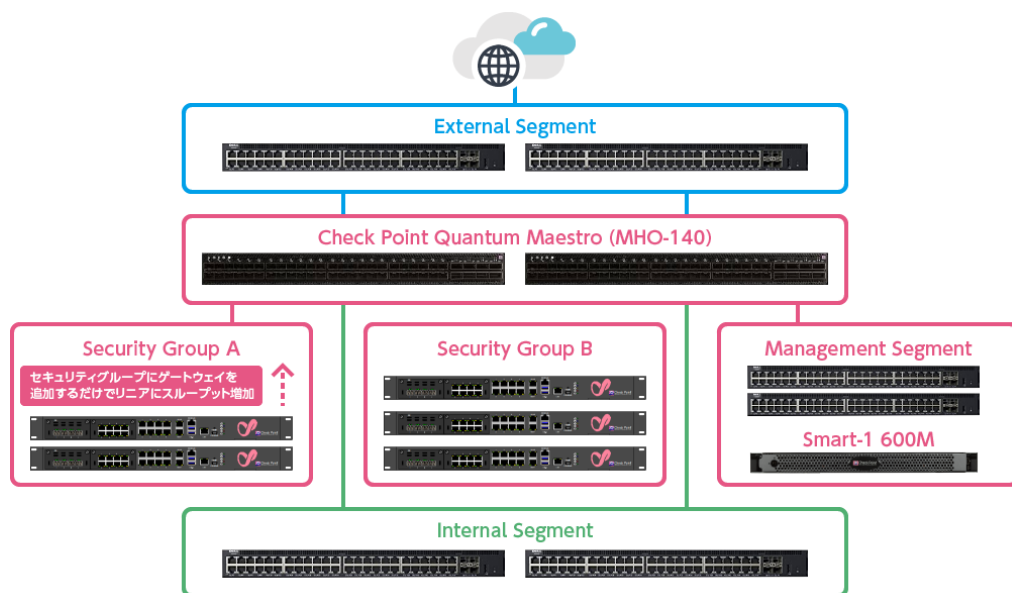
External Segment

Check Point Quantum Maestro (MHO-140)

Security Group A

セキュリティグループにゲートウェイを追加するだけでリニアにスループット増加

Security Group B

Management Segment

Smart-1 600M

Internal Segment